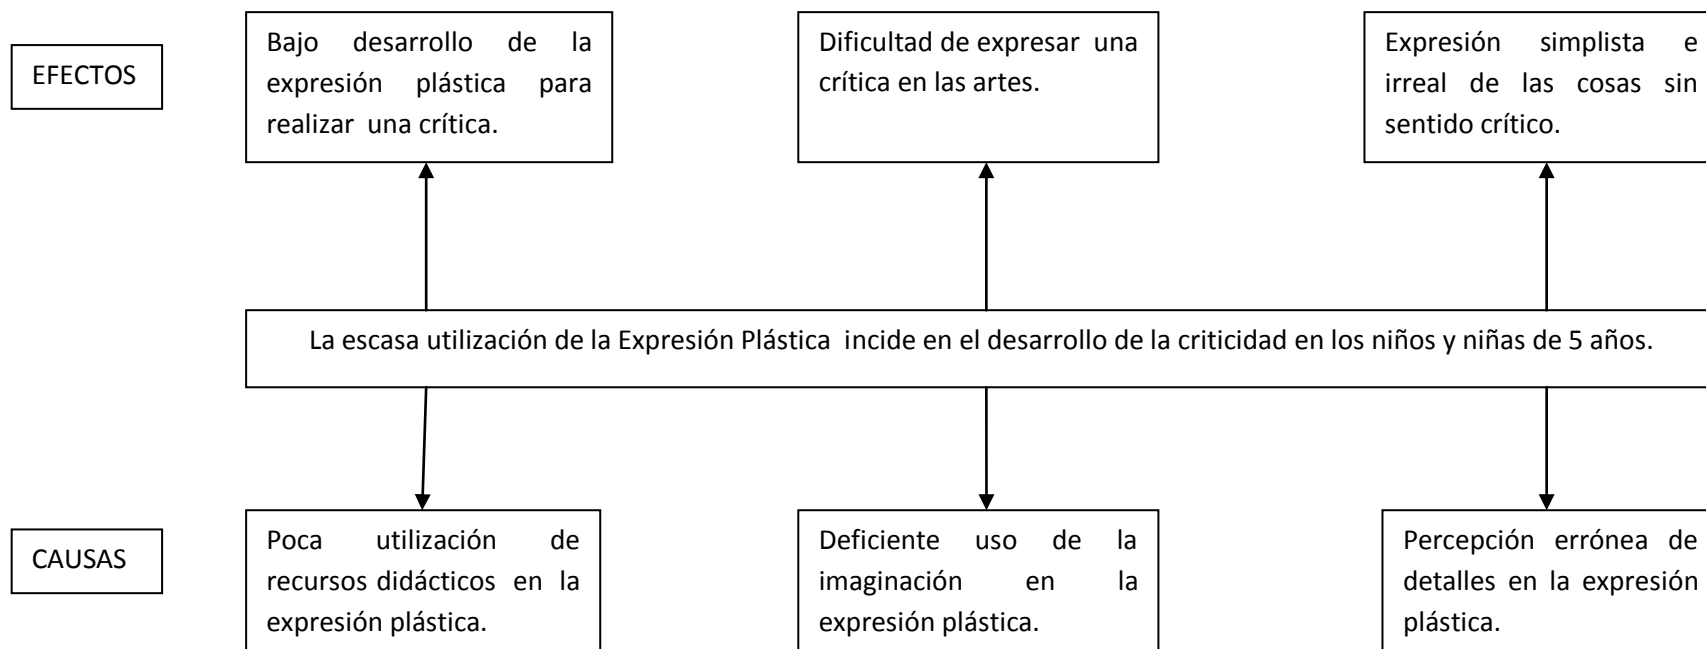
EFECTOS

Bajo desarrollo de la expresión plástica para realizar una crítica.

Dificultad de expresar una crítica en las artes.

Expresión simplista e irreal de las cosas sin sentido crítico.

La escasa utilización de la Expresión Plástica incide en el desarrollo de la criticidad en los niños y niñas de 5 años.

CAUSAS

Poca utilización de recursos didácticos en la expresión plástica.

Deficiente uso de la imaginación en la expresión plástica.

Percepción errónea de detalles en la expresión plástica.